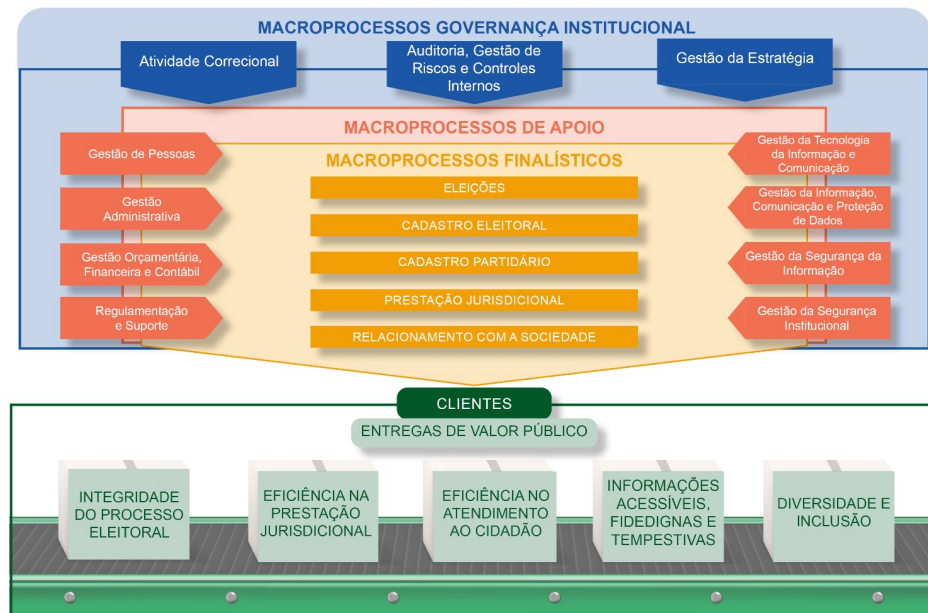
MACROPROCESSOS GOVERNANÇA INSTITUCIONAL

Atividade Correcional

Auditoria, Gestão de Riscos e Controles Internos

Gestão da Estratégia

MACROPROCESSOS DE APOIO

Gestão de Pessoas

Gestão Administrativa

Gestão Orçamentária, Financeira e Contábil

Regulamentação e Suporte

MACROPROCESSOS FINALÍSTICOS

ELEIÇÕES

CADASTRO ELEITORAL

CADASTRO PARTIDÁRIO

PRESTAÇÃO JURISDICIONAL

RELACIONAMENTO COM A SOCIEDADE

Gestão da Tecnologia da Informação e Comunicação

Gestão da Informação, Comunicação e Proteção de Dados

Gestão da Segurança da Informação

Gestão da Segurança Institucional

CLIENTES

ENTREGAS DE VALOR PÚBLICO

INTEGRIDADE DO PROCESSO ELEITORAL

EFICIÊNCIA NA PRESTAÇÃO JURISDICIONAL

EFICIÊNCIA NO ATENDIMENTO AO CIDADÃO

INFORMAÇÕES ACESSÍVEIS, FIDEDIGNAS E TEMPESTIVAS

DIVERSIDADE E INCLUSÃO